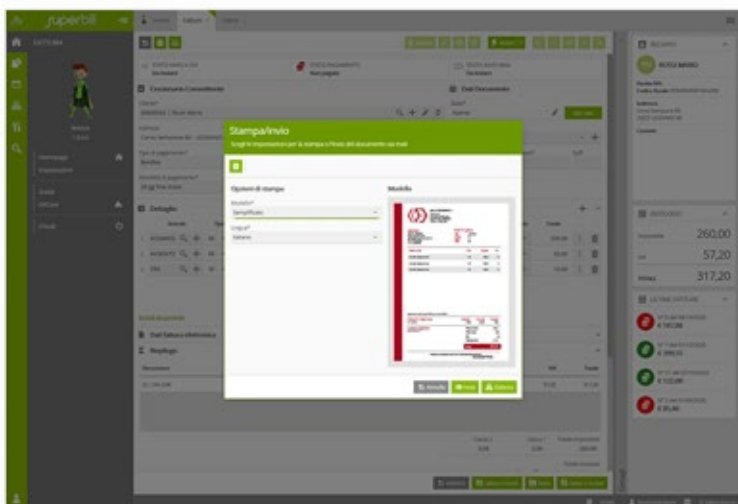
superbill

FATTURA

Stampa/invio

Scegli le impostazioni per la stampa o l'invio del documento via mail

Opzioni di stampa

Modello*

Semplificato

Lingua*

Italiano

Modello

Annulla

Invia

Stampa

Dettaglio

Riepilogo

Dati Documento

Cessionario/Committente

260,00

57,20

317,20

ROSSI MARIO